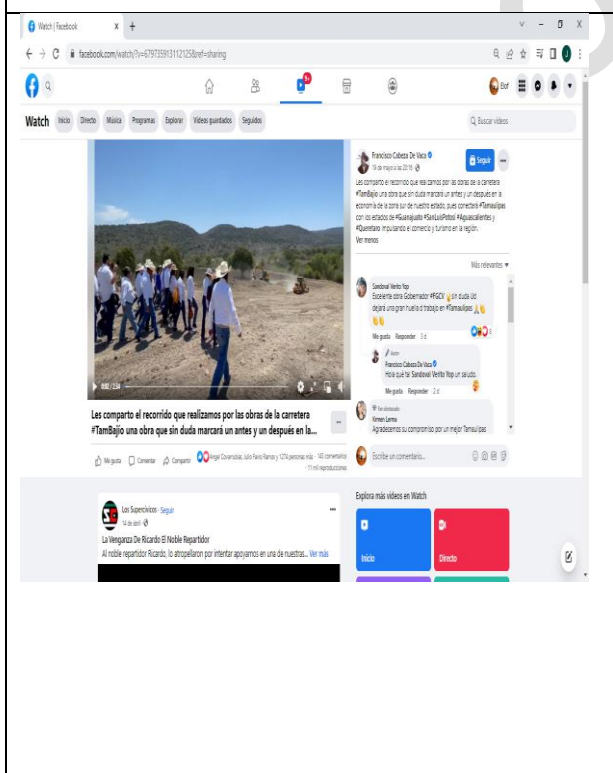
Watch | Facebook

facebook.com/watch/?v=679735913112125&ref=sharing

Watch Inicio Directo Música Programas Explorar Videos guardados Seguidos

Buscar videos

Francisco Cabeza De Vaca
18 de mayo a las 20:18

Seguir

Les comparto el recorrido que realizamos por las obras de la carretera #TamBajío una obra que sin duda marcará un antes y un después en la economía de la zona sur de nuestro estado, pues conectará #Tamaulipas con los estados de #Guanajuato #SanLuisPotosí #Aguascalientes y #Querétaro impulsando el comercio y turismo en la región.
Ver menos

Más relevantes

Sandoval Verito Yop
Excelente obra Gobernador #FGCV sin duda Ud dejará una gran huella d trabajo en #Tamaulipas

Me gusta Responder 3 d

Autor
Francisco Cabeza De Vaca
Hola qué tal Sandoval Verito Yop un saludo.

Me gusta Responder 2 d

Fan destacado
Ximen Lerma
Agradecemos su compromiso por un mejor Tamaulipas

Escribe un comentario...

0:02 / 2:34

Les comparto el recorrido que realizamos por las obras de la carretera #TamBajío una obra que sin duda marcará un antes y un después en la...

Me gusta Comentar Compartir

Angel Covarrubias, Julio Favio Ramos y 1274 personas más · 145 comentarios · 11 mil reproducciones

Los Supercívicos · Seguir
14 de abril

La Venganza De Ricardo El Noble Repartidor

Al noble repartidor Ricardo, lo atropellaron por intentar apoyarnos en una de nuestras... Ver más

Explora más videos en Watch

Inicio

Directo